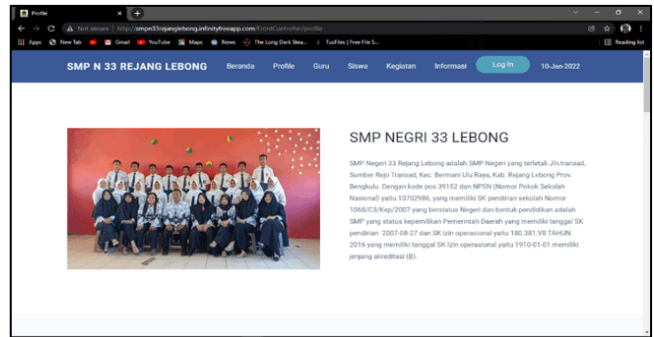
Profile

Not secure | http://smpn33rejanglebong.infinityfreeapp.com/FrontController/profile

Apps New Tab Gmail YouTube Maps News The Long Dark Stea... TusFiles | Free File S... Reading list

SMP N 33 REJANG LEBONG Beranda Profile Guru Siswa Kegiatan Informasi Log In 10-Jan-2022

SMP NEGRI 33 LEBONG

SMP Negeri 33 Rejang Lebong adalah SMP Negeri yang terletak Jln.transad, Sumber Rejo Transad, Kec. Bermani Ulu Raya, Kab. Rejang Lebong Prov. Bengkulu. Dengan kode pos 39152 dan NPSN (Nomor Pokok Sekolah Nasional) yaitu 10702986, yang memiliki SK pendirian sekolah Nomor 1068/C3/Kep/2007 yang berstatus Negeri dan bentuk pendidikan adalah SMP yang status kepemilikan Pemerintah Daerah yang memiliki tanggal SK pendirian 2007-08-27 dan SK izin operasional yaitu 180.381.VII TAHUN 2016 yang memiliki tanggal SK izin operasional yaitu 1910-01-01 memiliki jenjang akreditasi (B).